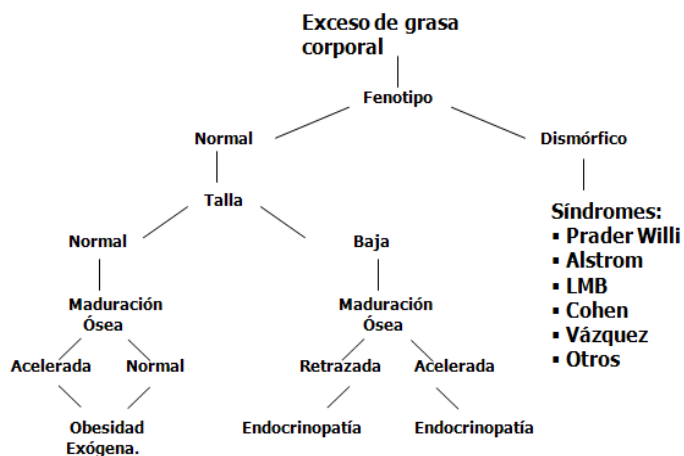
Exceso de grasa corporal

Fenotipo

Normal

Dismórfico

Talla

Síndromes:
▪ Prader Willi
▪ Alstrom
▪ LMB
▪ Cohen
▪ Vázquez
▪ Otros

Normal

Baja

Maduración Ósea

Maduración Ósea

Acelerada

Normal

Retrazada

Acelerada

Obesidad Exógena.

Endocrinopatía

Endocrinopatía